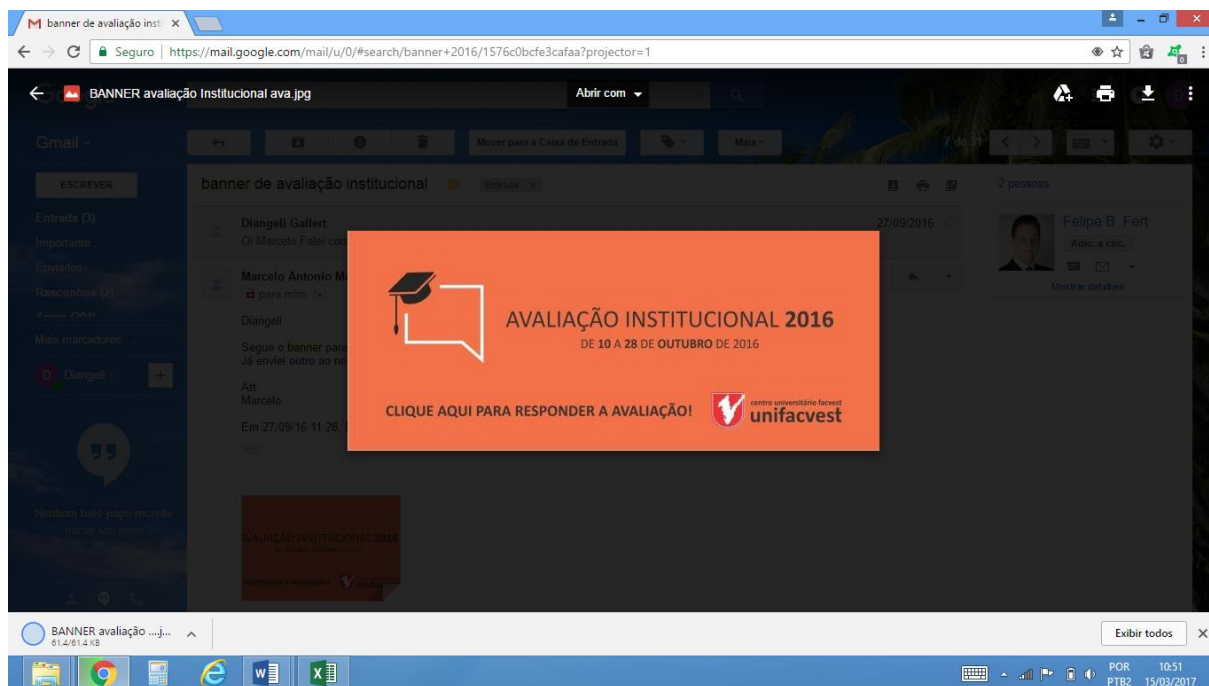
banner de avaliação insti ×

Seguro | https://mail.google.com/mail/u/0/#search/banner+2016/1576c0bcfe3cafaa?projector=1

BANNER avaliação Institucional ava.jpg

Abrir com

Gmail

Mover para a Caixa de Entrada

Mais

7 de 11

ESCREVER

banner de avaliação institucional

Entrada ×

2 pessoas

Entrada (3)

Importante

Enviados

Rascunhos (2)

Mais marcadores

Diangeli

Diangeli Gallert

Oi Marcelo Falei com

27/09/2016

Felipe B. Fert

Adic. a círc.

Mostrar detalhes

Marcelo Antonio M

para mim

Diangeli

Segue o banner para

Já enviei outro ao no

Att

Marcelo

Em 27/09/16 11:28,

Nenhum bate-papo recente

Iniciar um novo

AVALIAÇÃO INSTITUCIONAL 2016

DE 10 A 28 DE OUTUBRO DE 2016

CLIQUE AQUI PARA RESPONDER A AVALIAÇÃO!

centro universitário facvest

unifacvest

AVALIAÇÃO INSTITUCIONAL 2016

BANNER avaliação ....j...

61,4/61,4 KB

Exibir todos

POR PTB2

10:51

15/03/2017